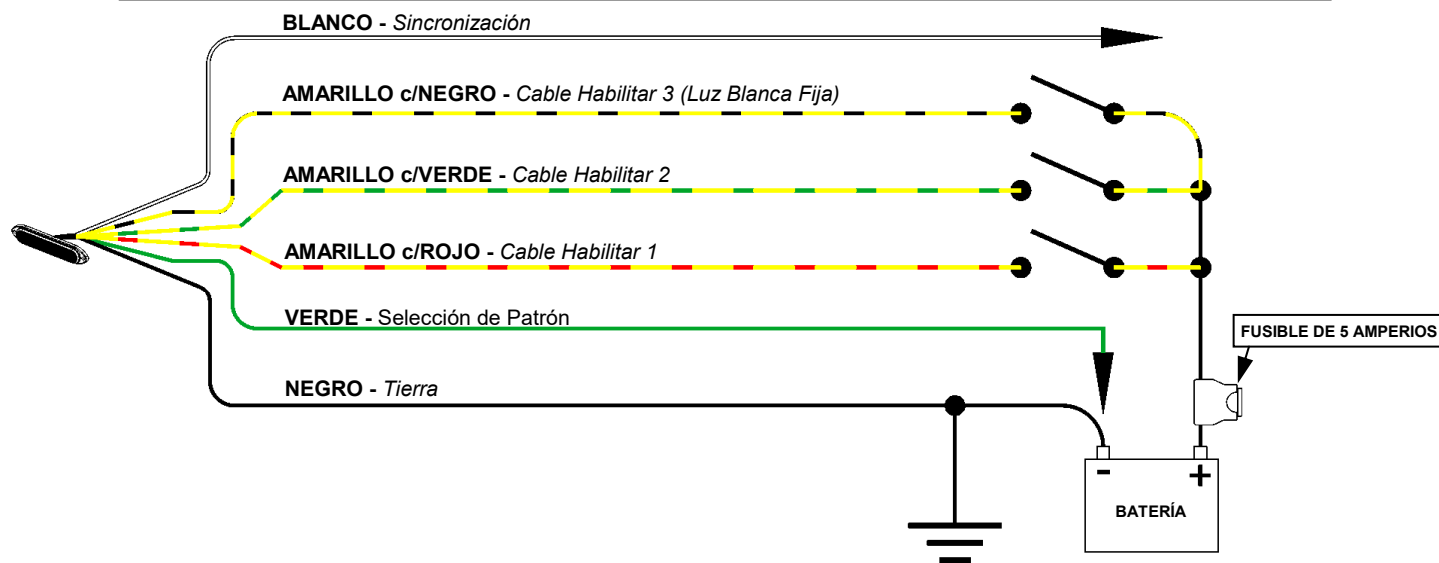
BLANCO - Sincronización

AMARILLO c/NEGRO - Cable Habilitar 3 (Luz Blanca Fija)

AMARILLO c/VERDE - Cable Habilitar 2

AMARILLO c/ROJO - Cable Habilitar 1

VERDE - Selección de Patrón

NEGRO - Tierra

FUSIBLE DE 5 AMPERIOS

-

+

BATERÍA